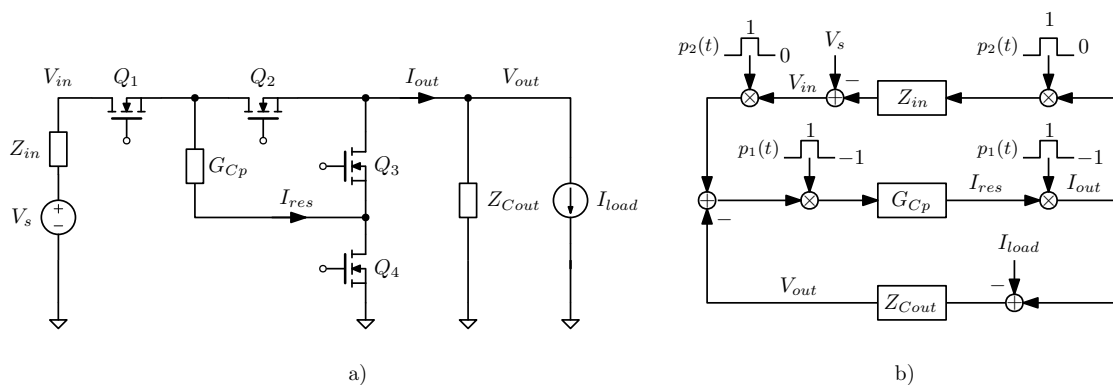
$V_{in}$ $Q_1$ $Q_2$ $I_{out}$ $V_{out}$

$Z_{in}$ $G_{Cp}$ $Q_3$ $I_{res}$ $Z_{Cout}$ $I_{load}$ $V_s$ $Q_4$

a)

$p_2(t)$ 1 0 $V_s$ $-$ $V_{in}$ $Z_{in}$ $p_2(t)$ 1 0

$p_1(t)$ 1 $-1$ $p_1(t)$ 1 $-1$

$G_{Cp}$ $I_{res}$ $I_{out}$ $-$

$I_{load}$ $-$

$V_{out}$ $Z_{Cout}$

b)